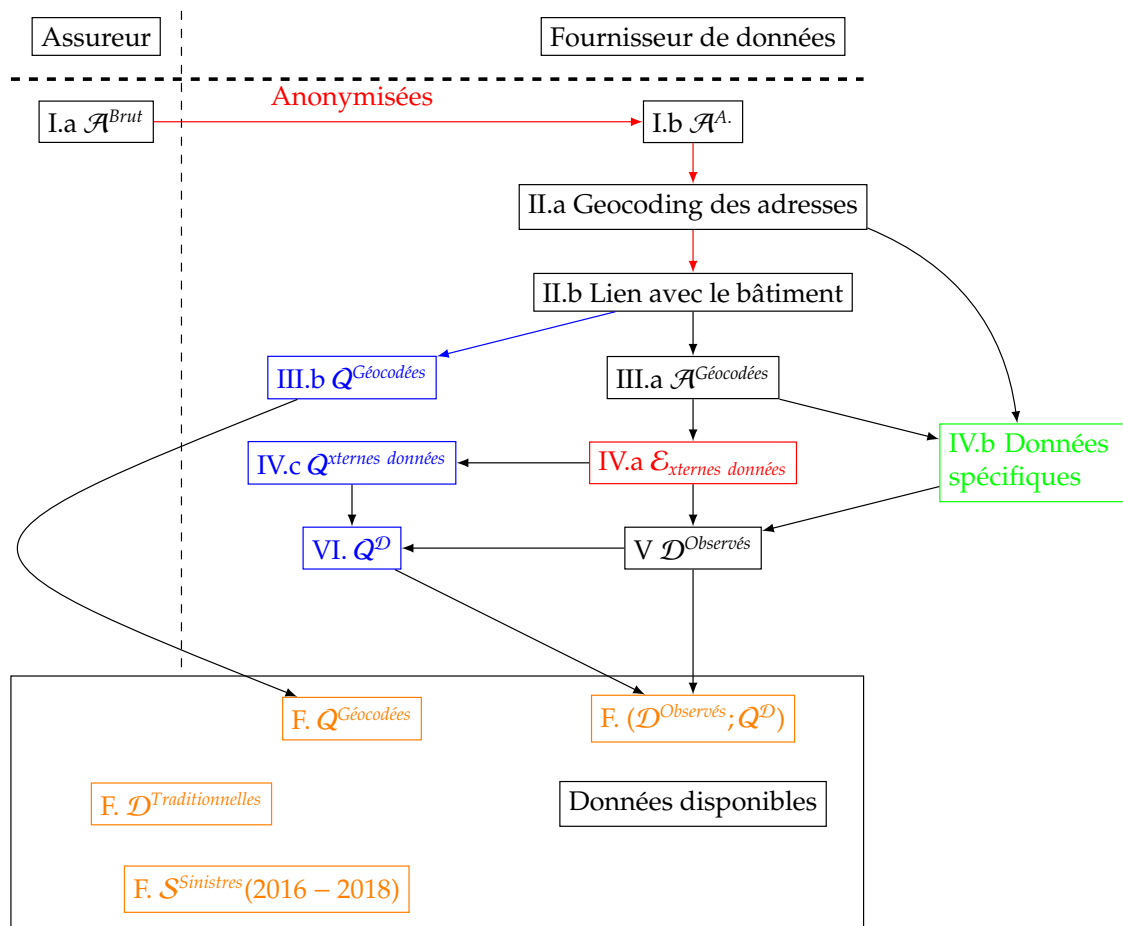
Assureur

Fournisseur de données

I.a $\mathcal{A}^{Brut}$

Anonymisées

I.b $\mathcal{A}^{A.}$

II.a Geocoding des adresses

II.b Lien avec le bâtiment

III.b $\mathcal{Q}^{Géocodées}$

III.a $\mathcal{A}^{Géocodées}$

IV.b Données spécifiques

IV.c $\mathcal{Q}^{xternes\ données}$

IV.a $\mathcal{E}_{xternes\ données}$

VI. $\mathcal{Q}^{\mathcal{D}}$

V $\mathcal{D}^{Observés}$

F. $\mathcal{Q}^{Géocodées}$

F. $(\mathcal{D}^{Observés}; \mathcal{Q}^{\mathcal{D}})$

F. $\mathcal{D}^{Traditionnelles}$

Données disponibles

F. $\mathcal{S}^{Sinistres}(2016 - 2018)$